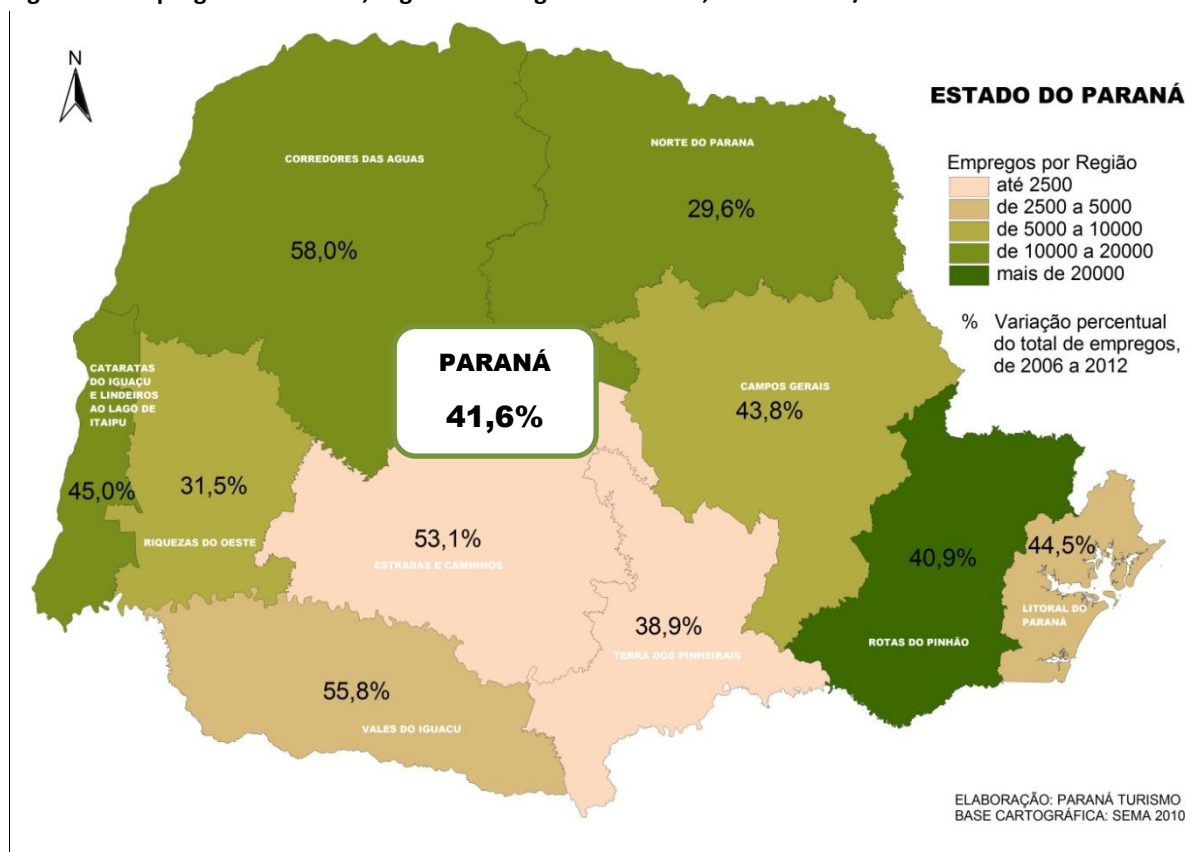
N

ESTADO DO PARANÁ

Empregos por Região
até 2500
de 2500 a 5000
de 5000 a 10000
de 10000 a 20000
mais de 20000

% Variação percentual do total de empregos, de 2006 a 2012

CORREDORES DAS AGUAS
58,0%

NORTE DO PARANA
29,6%

PARANÁ
41,6%

CATARATAS DO IGUAÇU E LINDEIROS AO LAGO DE ITAIPU
45,0%

31,5%
RIQUEZAS DO OESTE

CAMPOS GERAIS
43,8%

53,1%
ESTRADAS E CAMINHOS

40,9%
ROTAS DO PINHÃO

44,5%
LITORAL DO PARANÁ

38,9%
TERRA DOS PINHEIRAIS

55,8%
VALES DO IGUACU

ELABORAÇÃO: PARANÁ TURISMO
BASE CARTOGRÁFICA: SEMA 2010